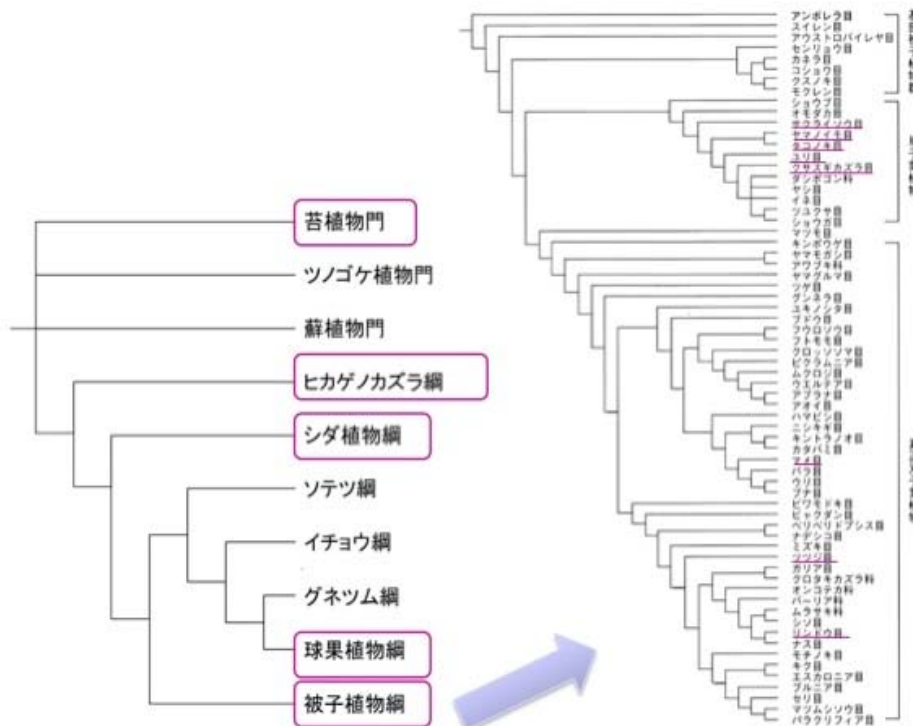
苔植物門
ツノゴケ植物門
蘚植物門
ヒカゲノカズラ綱
シダ植物綱
ソテツ綱
イチョウ綱
グネツム綱
球果植物綱
被子植物綱

アンボレラ目
スイレン目
アウストロバイレヤ目
センリョウ目
カネラ目
コショウ目
クスノキ目
モクレン目
ショウブ目
オモダカ目
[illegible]
ヤマノイモ目
タコノキ目
ユリ目
クサスギカズラ目
ダシポゴン科
ヤシ目
イネ目
ツユクサ目
ショウガ目
マツモ目
キンポウゲ目
ヤマモガシ目
アワブキ科
ヤマグルマ目
ツゲ目
グンネラ目
ユキノシタ目
ブドウ目
フウロソウ目
フトモモ目
クロッソソマ目
ピクラムニア目
ムクロジ目
ウエルテア目
アブラナ目
アオイ目
ハマビシ目
ニシキギ目
キントラノオ目
カタバミ目
マメ目
バラ目
ウリ目
ブナ目
ビャクダン目
ベリベリドプシス目
ナデシコ目
ミズキ目
ツツジ目
ガリア目
クロタキカズラ科
オンコテカ科
バーリア科
ムラサキ科
シソ目
リンドウ目
ナス目
モチノキ目
キク目
エスカロニア目
ブルーニア目
セリ目
マツムシソウ目
パラクリフィア目
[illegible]